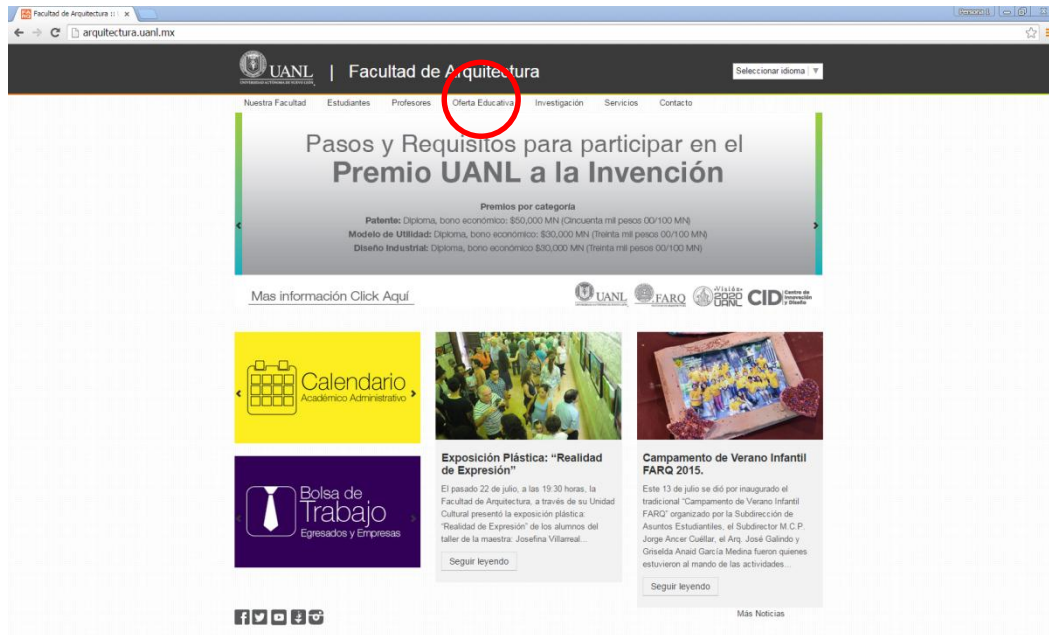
Facultad de Arquitectura :: U ×

Personal

arquitectura.uanl.mx

UANL | Facultad de Arquitectura

Seleccionar idioma ▼

Nuestra Facultad Estudiantes Profesores Oferta Educativa Investigación Servicios Contacto

Pasos y Requisitos para participar en el
Premio UANL a la Invención

Premios por categoría
Patente: Diploma, bono económico: $50,000 MN (Cincuenta mil pesos 00/100 MN)
Modelo de Utilidad: Diploma, bono económico: $30,000 MN (Treinta mil pesos 00/100 MN)
Diseño Industrial: Diploma, bono económico $30,000 MN (Treinta mil pesos 00/100 MN)

Mas información Click Aquí

UANL FARQ Visión 2020 UANL CID Centro de Innovación y Diseño

Calendario
Académico Administrativo

Bolsa de
Trabajo
Egresados y Empresas

Exposición Plástica: "Realidad de Expresión"

El pasado 22 de julio, a las 19:30 horas, la Facultad de Arquitectura, a través de su Unidad Cultural presentó la exposición plástica: "Realidad de Expresión" de los alumnos del taller de la maestra: Josefina Villarreal...

Seguir leyendo

Campamento de Verano Infantil FARQ 2015.

Este 13 de julio se dió por inaugurado el tradicional "Campamento de Verano Infantil FARQ" organizado por la Subdirección de Asuntos Estudiantiles, el Subdirector M.C.P. Jorge Ancer Cuéllar, el Arq. José Galindo y Griselda Anaid García Medina fueron quienes estuvieron al mando de las actividades...

Seguir leyendo

Más Noticias